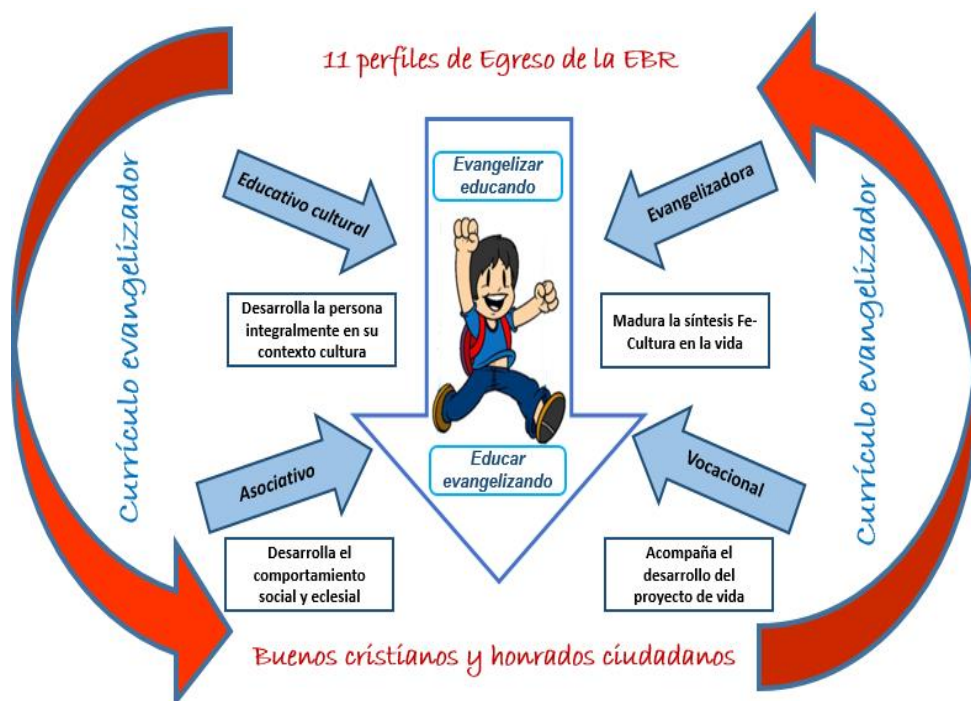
11 perfiles de Egreso de la EBR

Currículo evangelizador

Educativo cultural

Desarrolla la persona integralmente en su contexto cultura

Evangelizar educando

Educar evangelizando

Evangelizadora

Madura la síntesis Fe-Cultura en la vida

Currículo evangelizador

Asociativo

Desarrolla el comportamiento social y eclesial

Vocacional

Acompaña el desarrollo del proyecto de vida

Buenos cristianos y honrados ciudadanos